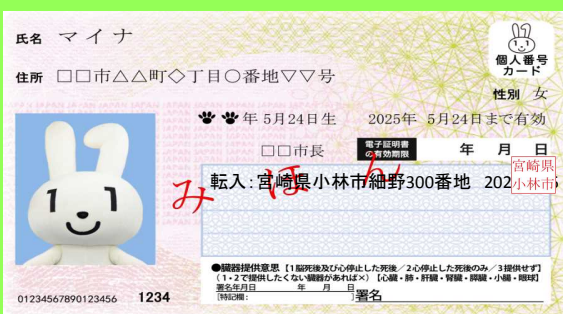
氏名 マイナ

住所 □□市△△町◇丁目○番地▽▽号

個人番号カード

性別 女

🐾🐾年 5月24日生　2025年 5月24日まで有効

□□市長

電子証明書の有効期限

年　月　日

み　ほ　の

転入:宮崎県小林市細野300番地　202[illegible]

宮崎県小林市

●臓器提供意思【1.脳死後及び心停止した死後／2.心停止した死後のみ／3.提供せず】（1・2で提供したくない臓器があれば×）【心臓・肺・肝臓・腎臓・膵臓・小腸・眼球】

〔特記欄：

署名年月日　年　月　日

署名

01234567890123456　1234